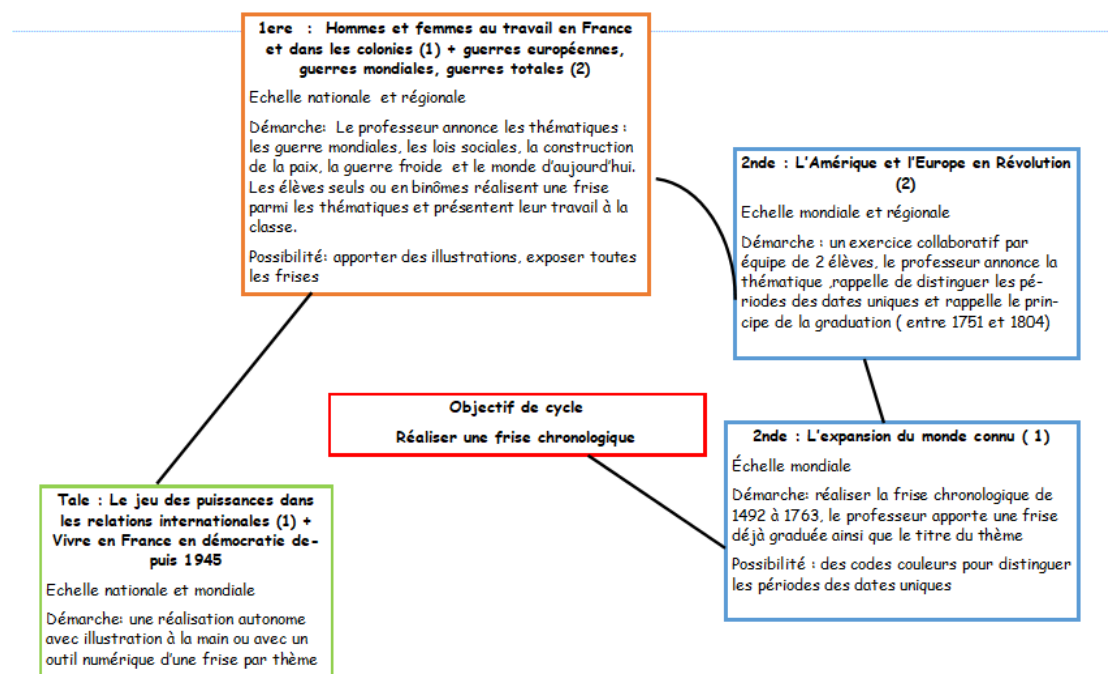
1ere : Hommes et femmes au travail en France et dans les colonies (1) + guerres européennes, guerres mondiales, guerres totales (2)

Echelle nationale et régionale

Démarche: Le professeur annonce les thématiques : les guerre mondiales, les lois sociales, la construction de la paix, la guerre froide et le monde d'aujourd'hui. Les élèves seuls ou en binômes réalisent une frise parmi les thématiques et présentent leur travail à la classe.

Possibilité: apporter des illustrations, exposer toutes les frises

2nde : L'Amérique et l'Europe en Révolution (2)

Echelle mondiale et régionale

Démarche : un exercice collaboratif par équipe de 2 élèves, le professeur annonce la thématique ,rappelle de distinguer les périodes des dates uniques et rappelle le principe de la graduation ( entre 1751 et 1804)

Objectif de cycle

Réaliser une frise chronologique

2nde : L'expansion du monde connu ( 1)

Échelle mondiale

Démarche: réaliser la frise chronologique de 1492 à 1763, le professeur apporte une frise déjà graduée ainsi que le titre du thème

Possibilité : des codes couleurs pour distinguer les périodes des dates uniques

Tale : Le jeu des puissances dans les relations internationales (1) + Vivre en France en démocratie depuis 1945

Echelle nationale et mondiale

Démarche: une réalisation autonome avec illustration à la main ou avec un outil numérique d'une frise par thème